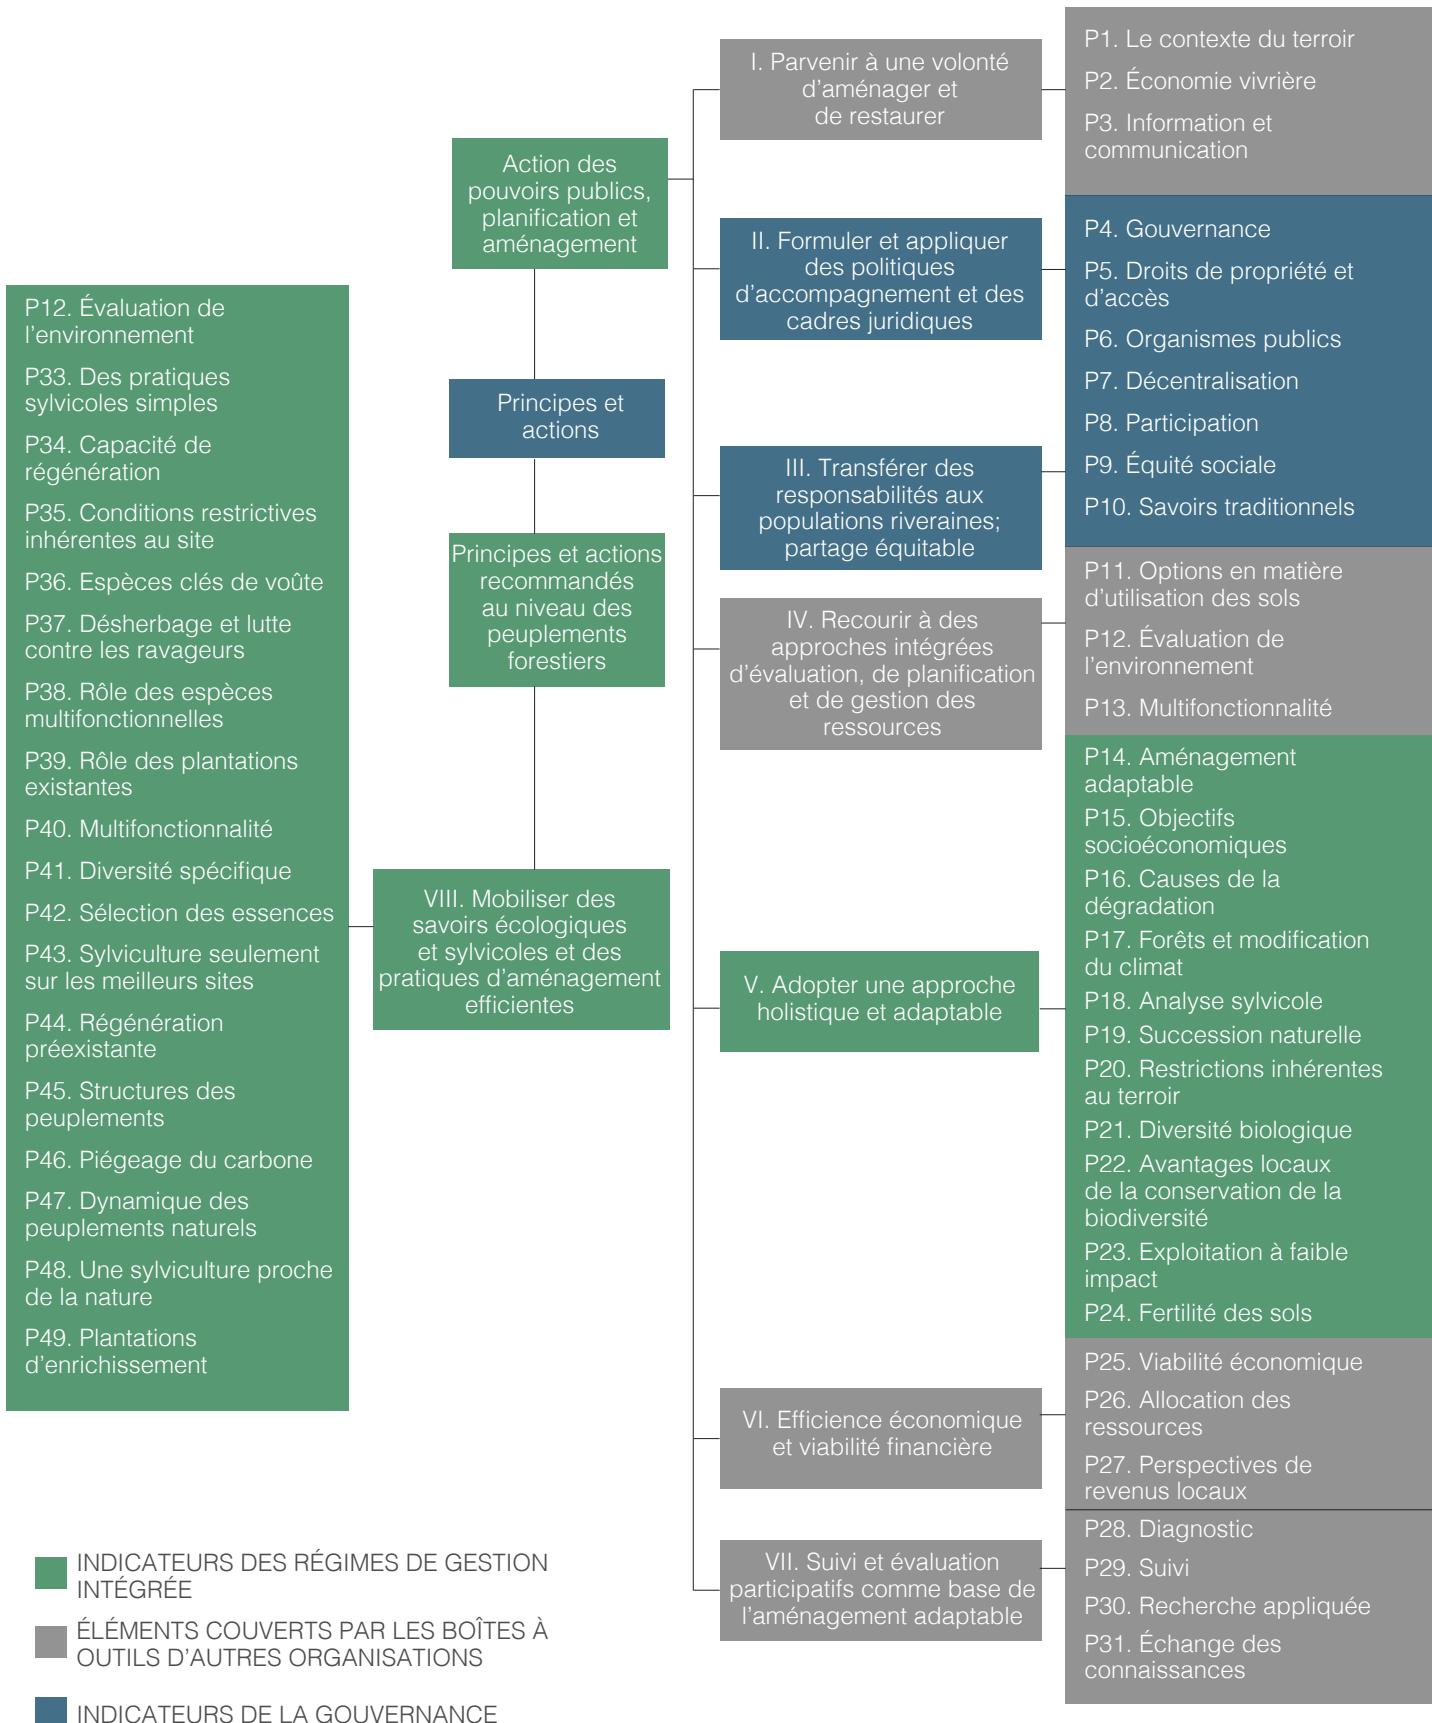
Action des pouvoirs publics, planification et aménagement

Principes et actions

Principes et actions recommandés au niveau des peuplements forestiers

VIII. Mobiliser des savoirs écologiques et sylvicoles et des pratiques d'aménagement efficientes

P12. Évaluation de l'environnement
P33. Des pratiques sylvicoles simples
P34. Capacité de régénération
P35. Conditions restrictives inhérentes au site
P36. Espèces clés de voûte
P37. Désherbage et lutte contre les ravageurs
P38. Rôle des espèces multifonctionnelles
P39. Rôle des plantations existantes
P40. Multifonctionnalité
P41. Diversité spécifique
P42. Sélection des essences
P43. Sylviculture seulement sur les meilleurs sites
P44. Régénération préexistante
P45. Structures des peuplements
P46. Piégeage du carbone
P47. Dynamique des peuplements naturels
P48. Une sylviculture proche de la nature
P49. Plantations d'enrichissement

I. Parvenir à une volonté d'aménager et de restaurer

II. Formuler et appliquer des politiques d'accompagnement et des cadres juridiques

III. Transférer des responsabilités aux populations riveraines; partage équitable

IV. Recourir à des approches intégrées d'évaluation, de planification et de gestion des ressources

V. Adopter une approche holistique et adaptable

VI. Efficience économique et viabilité financière

VII. Suivi et évaluation participatifs comme base de l'aménagement adaptable

P1. Le contexte du terroir
P2. Économie vivrière
P3. Information et communication
P4. Gouvernance
P5. Droits de propriété et d'accès
P6. Organismes publics
P7. Décentralisation
P8. Participation
P9. Équité sociale
P10. Savoirs traditionnels
P11. Options en matière d'utilisation des sols
P12. Évaluation de l'environnement
P13. Multifonctionnalité
P14. Aménagement adaptable
P15. Objectifs socioéconomiques
P16. Causes de la dégradation
P17. Forêts et modification du climat
P18. Analyse sylvicole
P19. Succession naturelle
P20. Restrictions inhérentes au terroir
P21. Diversité biologique
P22. Avantages locaux de la conservation de la biodiversité
P23. Exploitation à faible impact
P24. Fertilité des sols
P25. Viabilité économique
P26. Allocation des ressources
P27. Perspectives de revenus locaux
P28. Diagnostic
P29. Suivi
P30. Recherche appliquée
P31. Échange des connaissances

INDICATEURS DES RÉGIMES DE GESTION INTÉGRÉE
ÉLÉMENTS COUVERTS PAR LES BOÎTES À OUTILS D'AUTRES ORGANISATIONS
INDICATEURS DE LA GOUVERNANCE